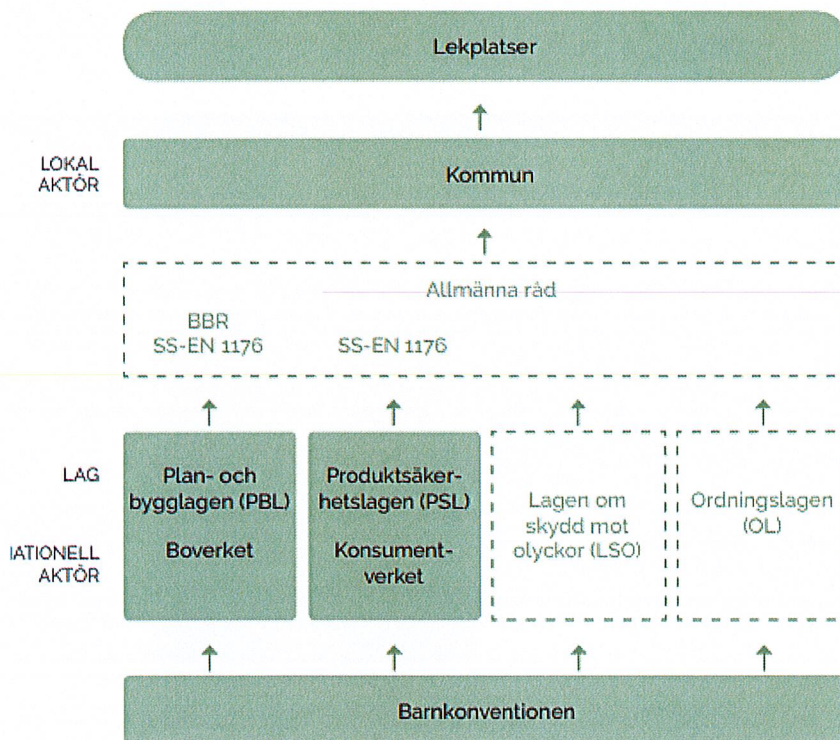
Lekplatser

LOKAL AKTÖR

Kommun

Allmänna råd

BBR
SS-EN 1176

SS-EN 1176

LAG

IATIONELL AKTÖR

Plan- och bygglagen (PBL)

Boverket

Produktsäkerhetslagen (PSL)

Konsumentverket

Lagen om skydd mot olyckor (LSO)

Ordningslagen (OL)

Barnkonventionen